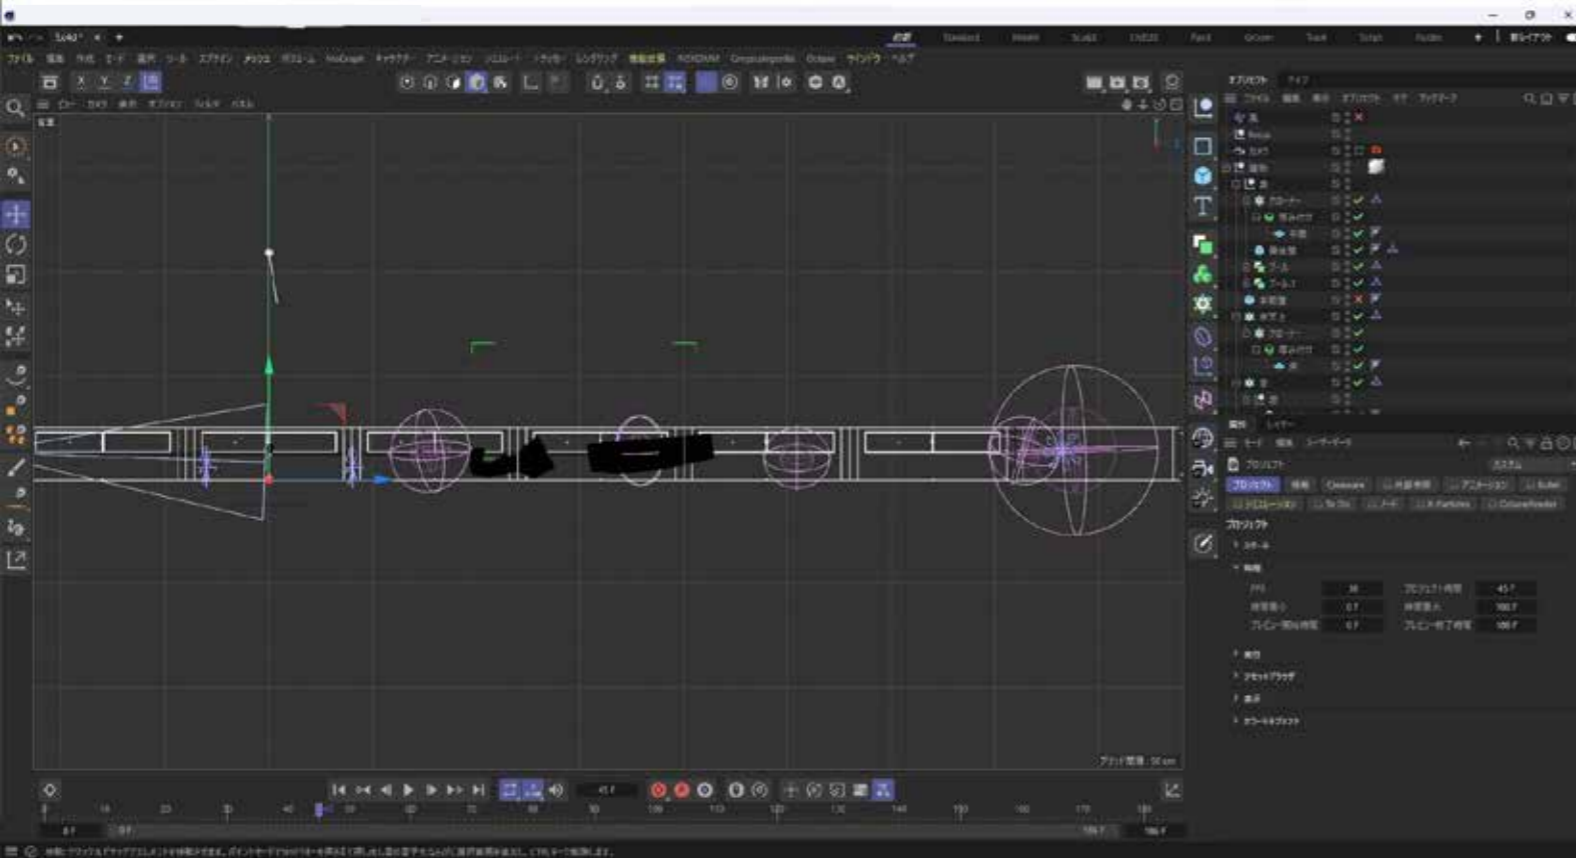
ファイル 編集 作成 モード 選択 ツール スプライン メッシュ ボリューム MoGraph キャラクタ アニメーション シミュレート トラッカー レンダリング 機能拡張 RIZOM Greyscalegorilla Octane ウインドウ ヘルプ

Standard Model Sculpt UVEdit Paint Groom Track Script Nodes

X Y Z

ビュー カメラ 表示 オプション フィルタ パネル

オブジェクト テイク

ファイル 編集 表示 オブジェクト タグ ブックマーク

属性 レイヤー

モード 編集 ユーザデータ

プロジェクト

プロジェクト 情報 Cineware 共通情報 アニメーション Bullet

プロジェクト

グリッド間隔 : 50 cm

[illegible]